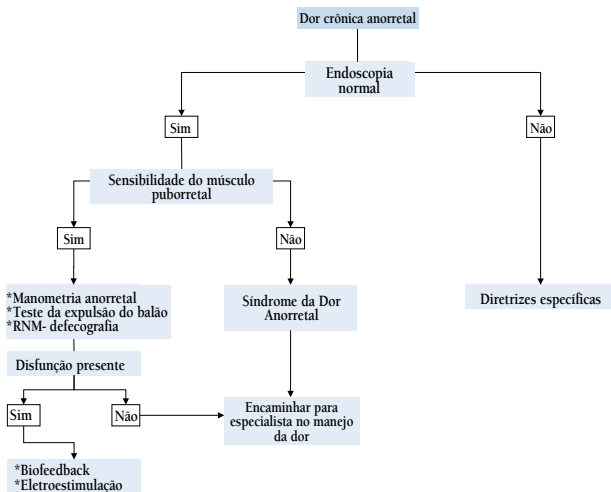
Dor crônica anorretal

Endoscopia normal

Sim

Não

Sensibilidade do músculo puborretal

Sim

Não

*Manometria anorretal
*Teste da expulsão do balão
*RNM- defecografia

Síndrome da Dor Anorretal

Diretrizes específicas

Disfunção presente

Sim

Não

Encaminhar para especialista no manejo da dor

*Biofeedback
*Eletroestimulação